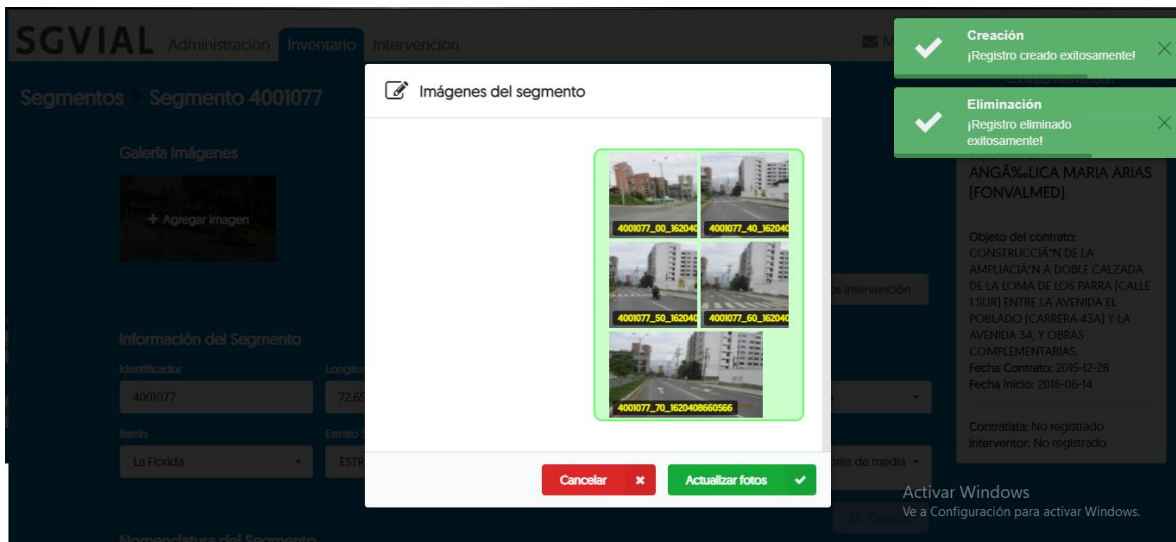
SGVIAL Administración Inventario Intervención

Segmentos > Segmento 4001077

Galería Imágenes

+ Agregar Imagen

Información del Segmento

Identificador
4001077

Longitu
72,65

Barrio
La Florida

Estrato
ESTR

Nomenclatura del Segmento

Imágenes del segmento

4001077_00_162040
4001077_40_162040
4001077_50_162040
4001077_60_162040
4001077_70_1620408660566

Cancelar
Actualizar fotos

Creación
¡Registro creado exitosamente!

Eliminación
¡Registro eliminado exitosamente!

ANGÃ‰LICA MARIA ARIAS [FONVALMED]

Objeto del contrato: CONSTRUCCIÃ"N DE LA AMPLIACIÃ"N A DOBLE CALZADA DE LA LOMA DE LOS PARRA [CALLE 1 SUR] ENTRE LA AVENIDA EL POBLADO [CARRERA 43A] Y LA AVENIDA 34, Y OBRAS COMPLEMENTARIAS.
Fecha Contrato: 2015-12-28
Fecha Inicio: 2016-06-14

Contratista: No registrado
Interventor: No registrado

or Intervención

ores de media

Activar Windows
Ve a Configuración para activar Windows.